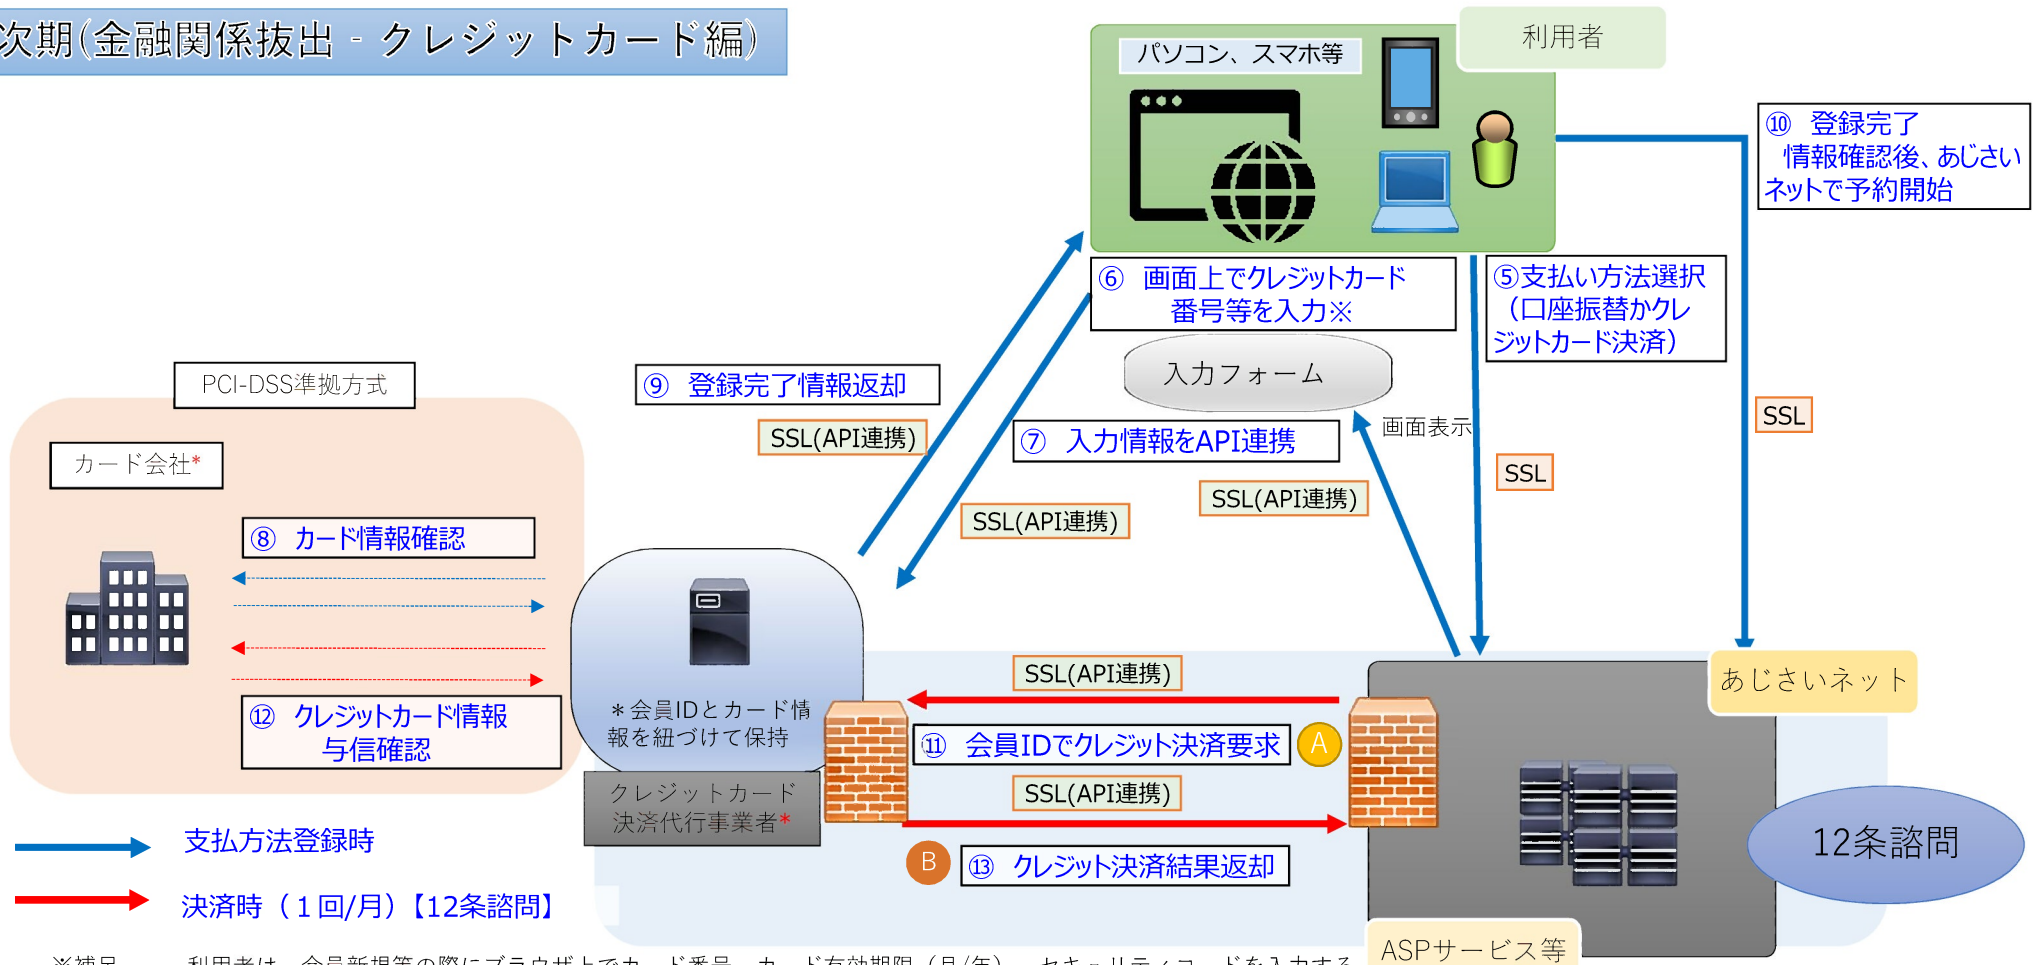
次期(金融関係抜出 - クレジットカード編)

パソコン、スマホ等

利用者

⑩ 登録完了 情報確認後、あじさいネットで予約開始

⑥ 画面上でクレジットカード番号等を入力※

⑤支払い方法選択（口座振替かクレジットカード決済）

入力フォーム

PCI-DSS準拠方式

⑨ 登録完了情報返却

SSL(API連携)

⑦ 入力情報をAPI連携

画面表示

SSL

SSL

カード会社*

SSL(API連携)

SSL(API連携)

⑧ カード情報確認

⑫ クレジットカード情報与信確認

＊会員IDとカード情報を紐づけて保持

クレジットカード決済代行事業者*

SSL(API連携)

⑪ 会員IDでクレジット決済要求

A

SSL(API連携)

あじさいネット

12条諮問

B

⑬ クレジット決済結果返却

支払方法登録時

決済時（１回/月）【12条諮問】

ASPサービス等

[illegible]